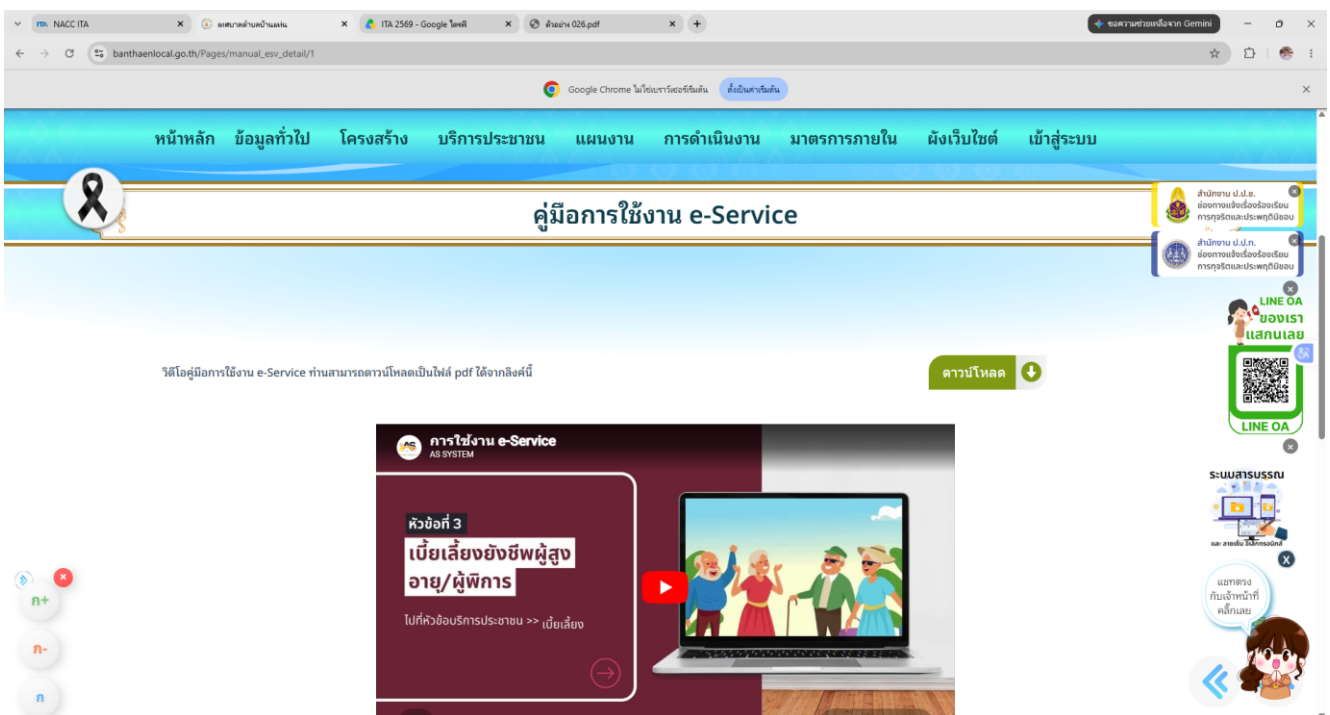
NACC ITA
เทศบาลตำบลบ้านแหน
ITA 2569 - Google ไดรฟ์
ตัวอย่าง 026.pdf
ขอความช่วยเหลือจาก Gemini
banthaenlocal.go.th/Pages/manual_esv_detail/1
Google Chrome ไม่ใช่เบราว์เซอร์เริ่มต้น
ตั้งเป็นค่าเริ่มต้น

หน้าหลัก ข้อมูลทั่วไป โครงสร้าง บริการประชาชน แผนงาน การดำเนินงาน มาตรการภายใน ผังเว็บไซต์ เข้าสู่ระบบ

คู่มือการใช้งาน e-Service

สำนักงาน ป.ป.ช. ช่องทางแจ้งเรื่องร้องเรียน การทุจริตและประพฤติมิชอบ
สำนักงาน ป.ป.ท. ช่องทางแจ้งเรื่องร้องเรียน การทุจริตและประพฤติมิชอบ

LINE OA ของเรา แสกนเลย
LINE OA

วิดีโอคู่มือการใช้งาน e-Service ท่านสามารถดาวน์โหลดเป็นไฟล์ pdf ได้จากลิงค์นี้
ดาวน์โหลด

การใช้งาน e-Service
AS SYSTEM
หัวข้อที่ 3
เบี้ยเลี้ยงยังชีพผู้สูงอายุ/ผู้พิการ
ไปที่หัวข้อบริการประชาชน >> เบี้ยเลี้ยง

ระบบสารบรรณ
และ ลายเซ็น อิเล็กทรอนิกส์

แชทตรง กับเจ้าหน้าที่ คลิ๊กเลย

ก+
ก-
ก